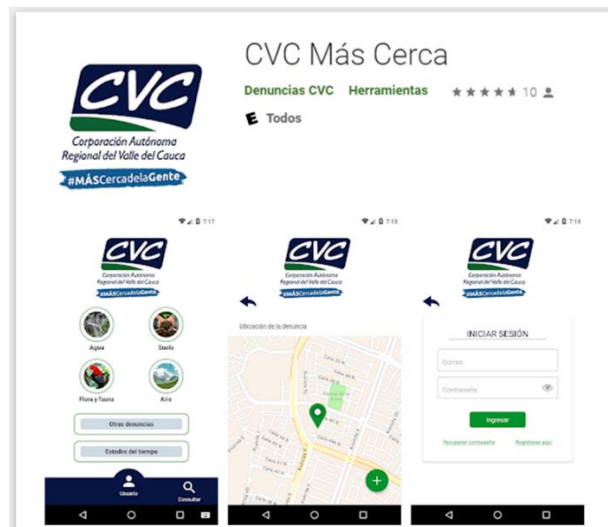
CVC Más Cerca

Denuncias CVC Herramientas 10

E Todos

CVC
Corporación Autónoma Regional del Valle del Cauca
#MÁSCercadelaGente

7:17

CVC
Corporación Autónoma Regional del Valle del Cauca
#MÁSCercadelaGente

Agua
Suelo
Flora y fauna
Aire

Otras denuncias
Estados del tiempo

Usuario
Consultar

7:18

CVC
Corporación Autónoma Regional del Valle del Cauca
#MÁSCercadelaGente

Ubicación de la denuncia

7:18

CVC
Corporación Autónoma Regional del Valle del Cauca
#MÁSCercadelaGente

INICIAR SESIÓN

Correo
Contraseña

Ingresar

Recuperar contraseña
Registrese aquí